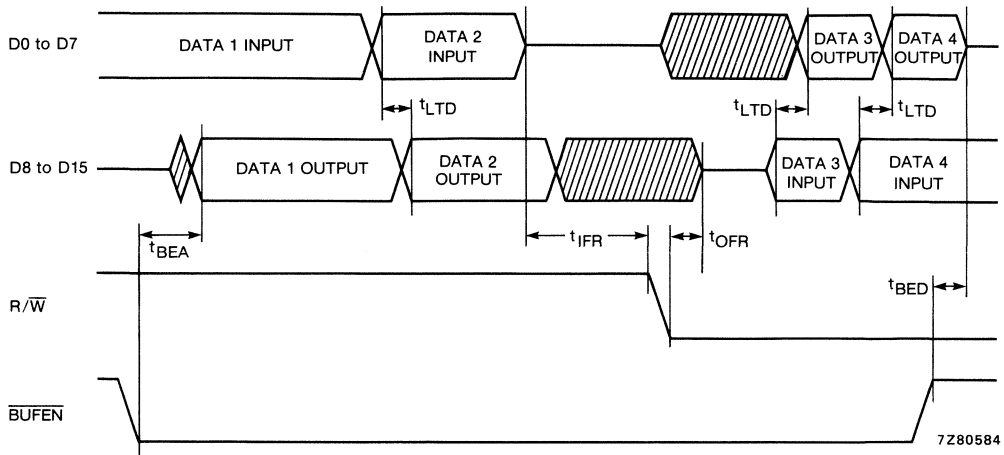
D0 to D7

DATA 1 INPUT

DATA 2 INPUT

DATA 3 OUTPUT

DATA 4 OUTPUT

$t_{LTD}$

$t_{LTD}$

$t_{LTD}$

D8 to D15

DATA 1 OUTPUT

DATA 2 OUTPUT

DATA 3 INPUT

DATA 4 INPUT

$t_{BEA}$

$t_{IFR}$

$t_{OFR}$

$R/\overline{W}$

$t_{BED}$

$\overline{BUFEN}$

7Z80584